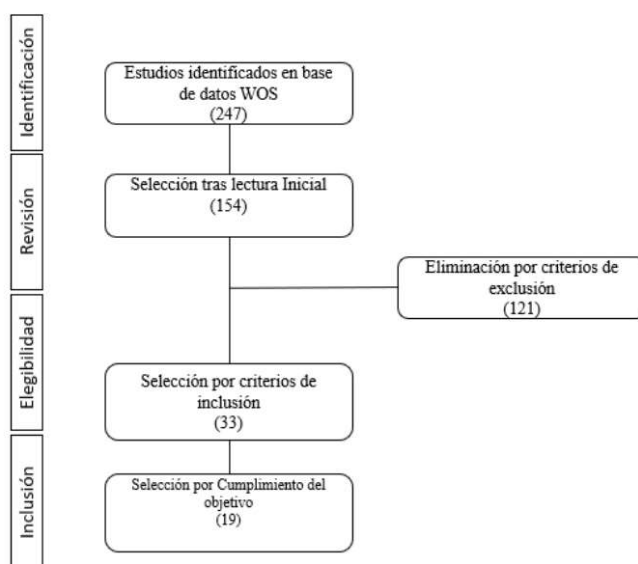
Identificación

Estudios identificados en base de datos WOS
(247)

Revisión

Selección tras lectura Inicial
(154)

Eliminación por criterios de exclusión
(121)

Elegibilidad

Selección por criterios de inclusión
(33)

Inclusión

Selección por Cumplimiento del objetivo
(19)